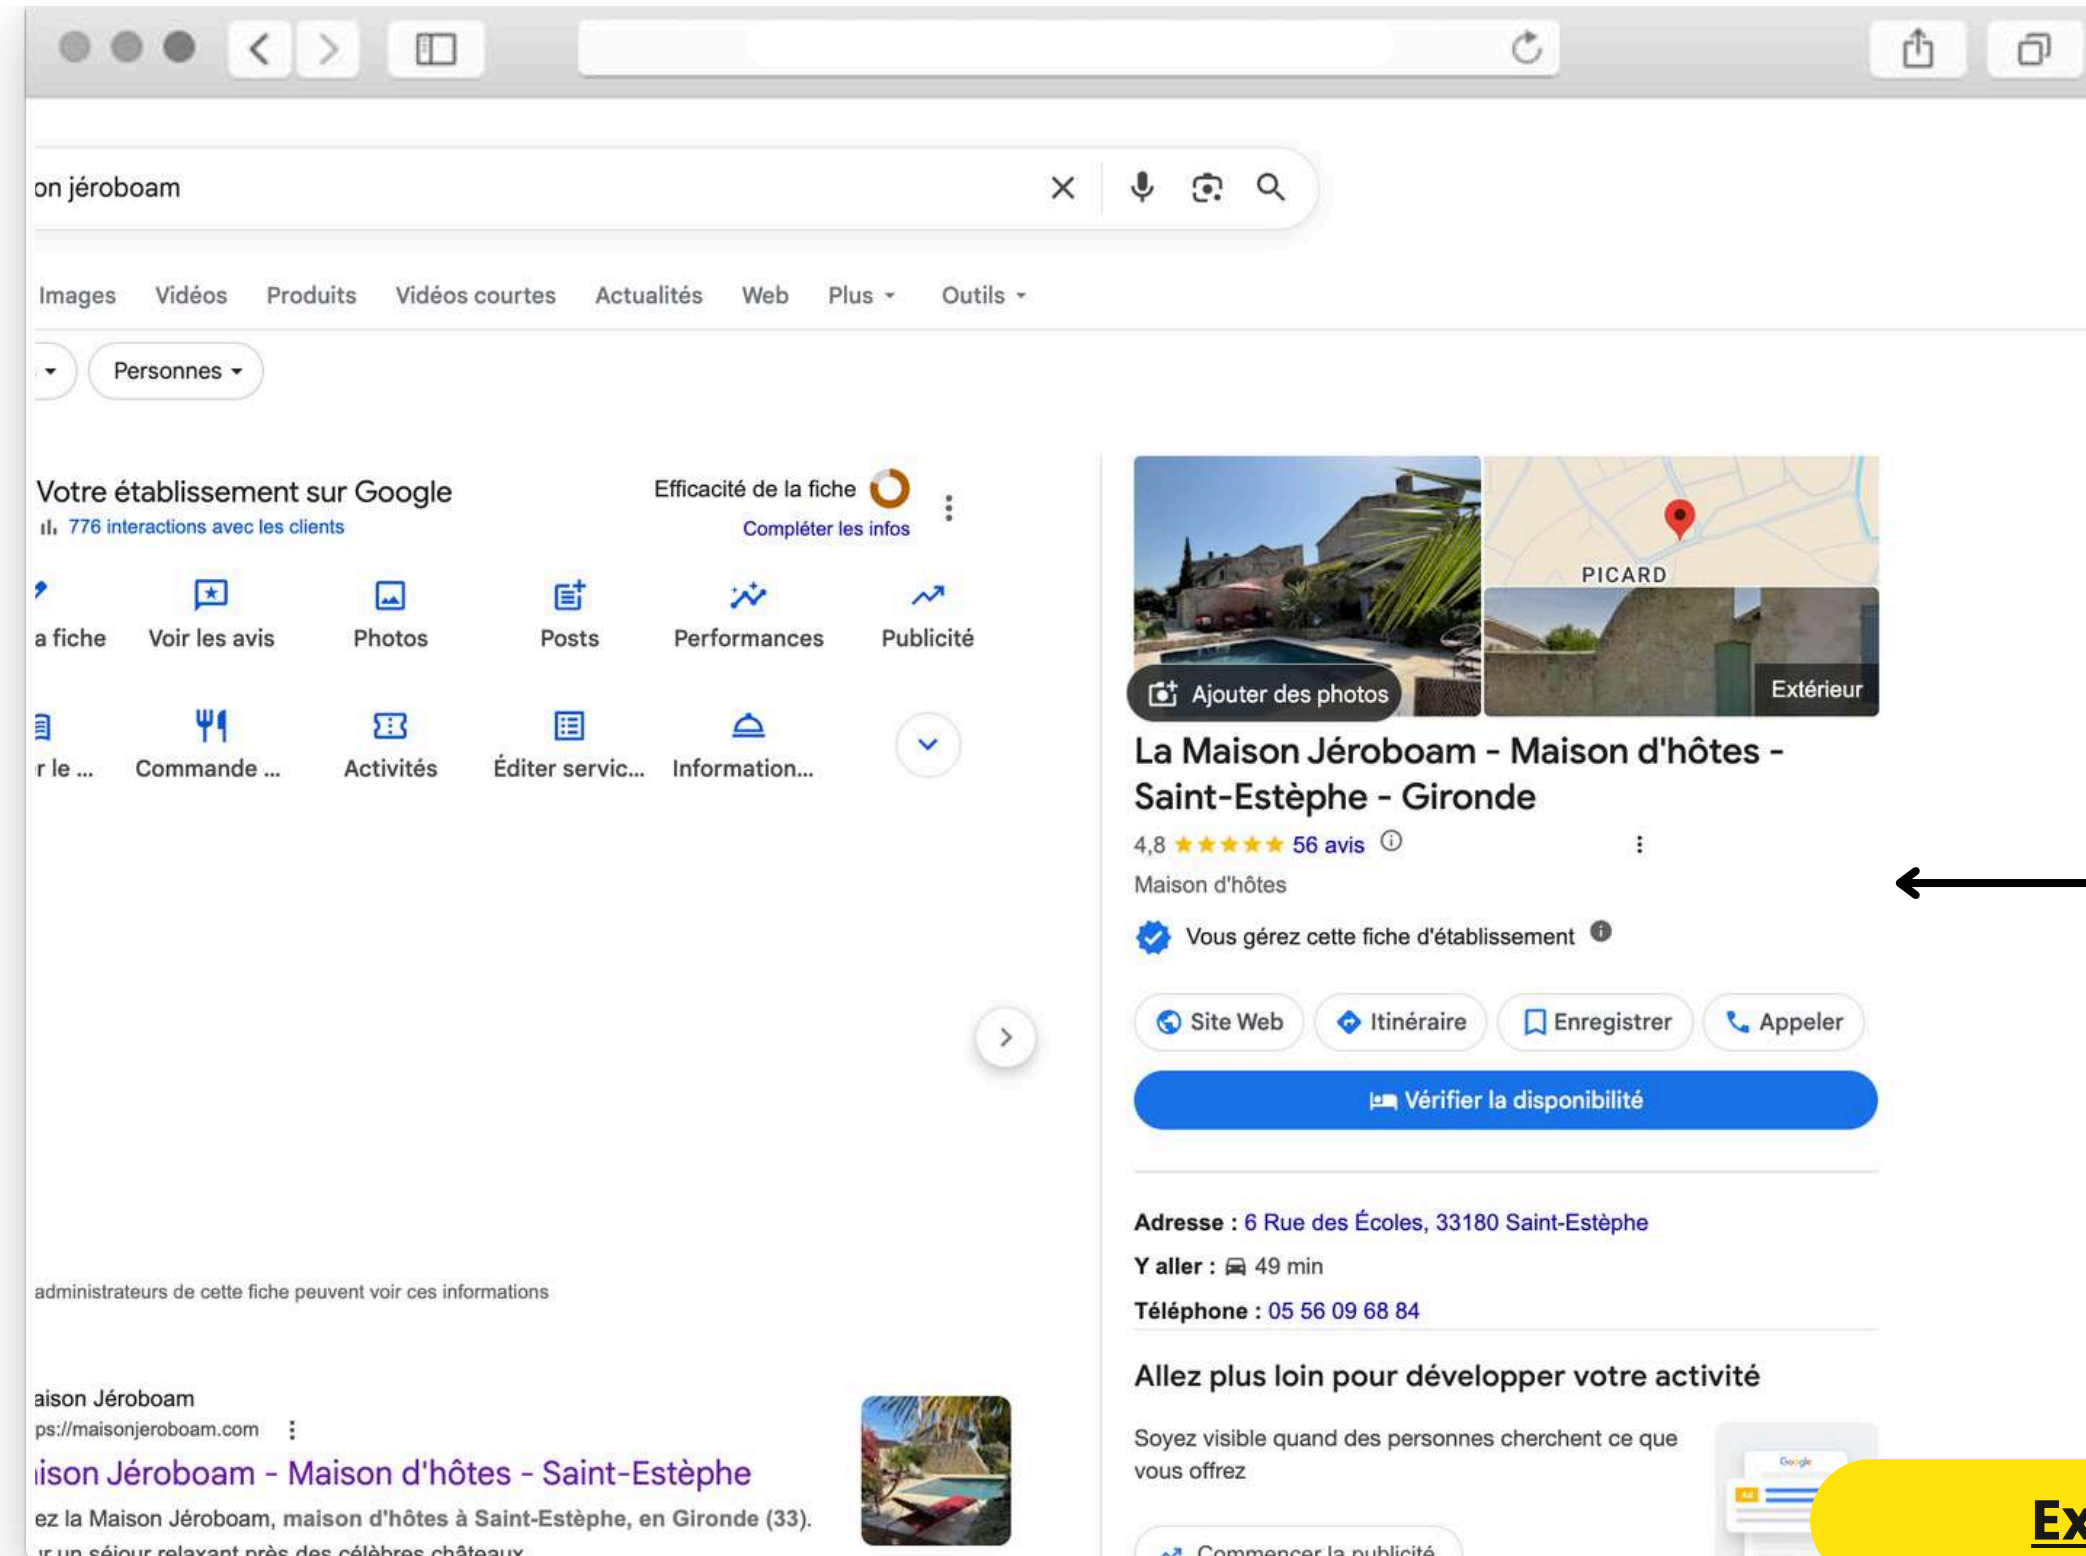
on jéroboam

Images Vidéos Produits Vidéos courtes Actualités Web Plus Outils

Personnes

Votre établissement sur Google
776 interactions avec les clients

Efficacité de la fiche
Compléter les infos

a fiche Voir les avis Photos Posts Performances Publicité

r le ... Commande ... Activités Éditer servic... Information...

administrateurs de cette fiche peuvent voir ces informations

aison Jéroboam
ps://maisonjeroboam.com
iison Jéroboam - Maison d'hôtes - Saint-Estèphe
ez la Maison Jéroboam, maison d'hôtes à Saint-Estèphe, en Gironde (33).
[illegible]

PICARD
Ajouter des photos
Extérieur

La Maison Jéroboam - Maison d'hôtes - Saint-Estèphe - Gironde
4,8 ★★★★★ 56 avis
Maison d'hôtes
Vous gérez cette fiche d'établissement

Site Web Itinéraire Enregistrer Appeler
Vérifier la disponibilité

Adresse : 6 Rue des Écoles, 33180 Saint-Estèphe
Y aller : 49 min
Téléphone : 05 56 09 68 84

Allez plus loin pour développer votre activité
Soyez visible quand des personnes cherchent ce que vous offrez
Commencer la publicité

Ex